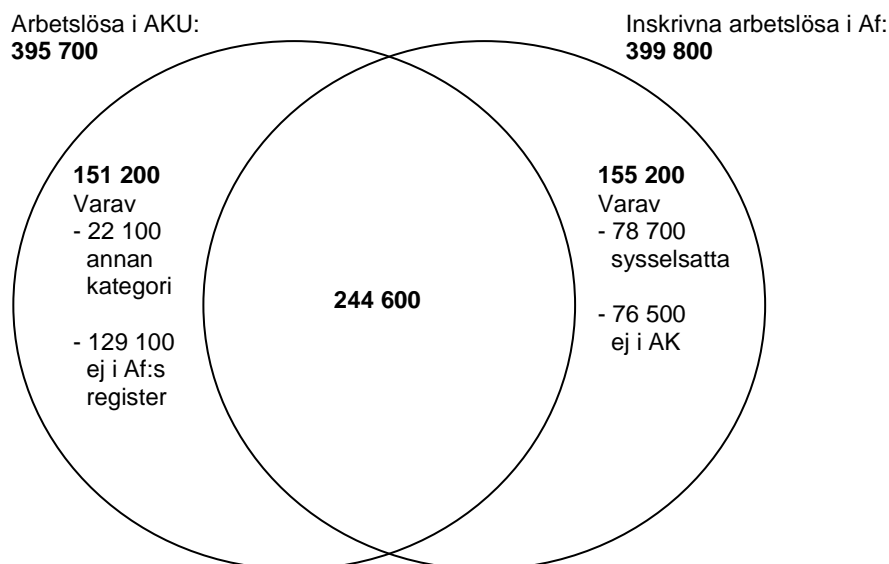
Arbetslösa i AKU:
**395 700**

Inskrivna arbetslösa i Af:
**399 800**

**151 200**
Varav
- 22 100 annan kategori

- 129 100 ej i Af:s register

**244 600**

**155 200**
Varav
- 78 700 sysselsatta

- 76 500 ej i AK